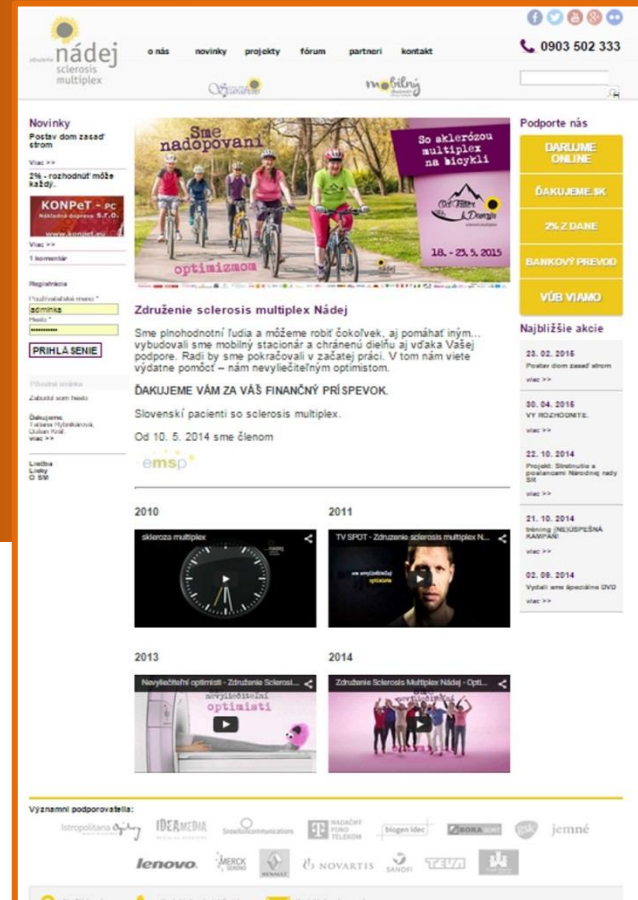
združenie nádej sclerosis multiplex

o nás novinky projekty fórum partneri kontakt

0903 502 333

Novinky
Postav dom zasaď strom
Viac >>
2% - rozhodnuť môže každý.
KONPeT - PC
Viac >>
1 komentár

Registrácia
Používateľské meno *
adminka
Heslo *
••••••••••
PRIHLÁSENIE

Zabudol som heslo

Ďakujeme
Tatiana Rybníkárová
Dušan Kráľ
viac >>

Liečba
Lieky
O SM

Sme nadopovaní optimizmom
So sklerózou multiplex na bicykli
18. - 23. 5. 2015

Združenie sclerosis multiplex Nádej

Sme plnohodnotní ľudia a môžeme robiť čokoľvek, aj pomáhať iným... vybudovali sme mobilný stacionár a chránenú dielňu aj vďaka Vašej podpore. Radi by sme pokračovali v začatej práci. V tom nám viete výdatne pomôcť – nám nevyliečiteľným optimistom.

ĎAKUJEME VÁM ZA VÁŠ FINANČNÝ PRÍSPEVOK.

Slovenskí pacienti so sclerosis multiplex.

Od 10. 5. 2014 sme členom

emsp

2010
skleroza multiplex

2011
TV SPOT - Združenie sclerosis multiplex N...

2013
Nevyliečiteľní optimisti - Združenie Sclerosi...
nevyliečiteľní optimisti

2014
Združenie Sclerosis Multiplex Nádej - Opti...

Podporte nás
DARUJME ONLINE
ĎAKUJEME.SK
2% Z DANE
BANKOVÝ PREVOD
VÚB VIAMO

Najbližšie akcie
23. 02. 2015
Postav dom zasaď strom
viac >>
30. 04. 2015
VY ROZHODNITE.
viac >>
22. 10. 2014
Projekt: Stretnutie s poslancami Národnej rady SR
viac >>
21. 10. 2014
tréning (NE)ÚSPEŠNÁ KAMPAŇ
viac >>
02. 09. 2014
Vydali sme špeciálne DVD
viac >>

Významní podporovatelia:
istropolitana ogilvy IDEA MEDIA Seesame communications NADAČNÝ FOND TELEKOM biogen idec BORA jemné lenovo MERCK RENAULT NOVARTIS SANOFI TEVA